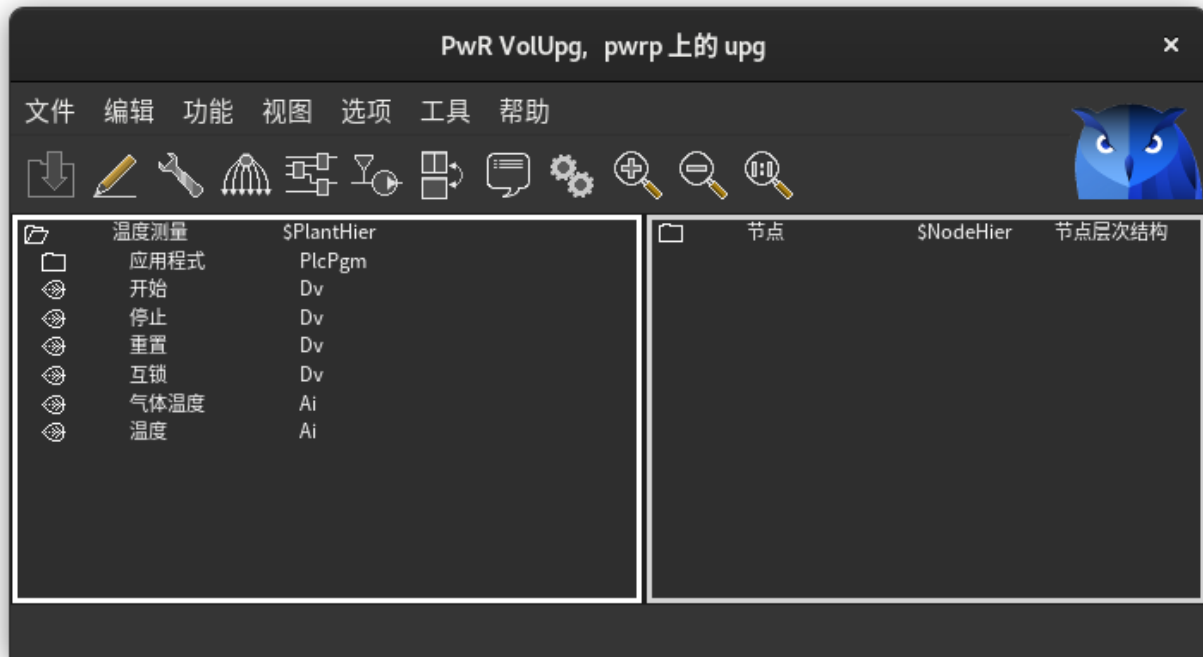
PwR VolUpg, pwrp 上的 upg

×

文件 编辑 功能 视图 选项 工具 帮助

| | | |
|---|---|---|
| 温度测量 | $PlantHier | |
| 应用程式 | PlcPgm | |
| 开始 | Dv | |
| 停止 | Dv | |
| 重置 | Dv | |
| 互锁 | Dv | |
| 气体温度 | Ai | |
| 温度 | Ai | |

| | | |
|---|---|---|
| 节点 | $NodeHier | 节点层次结构 |